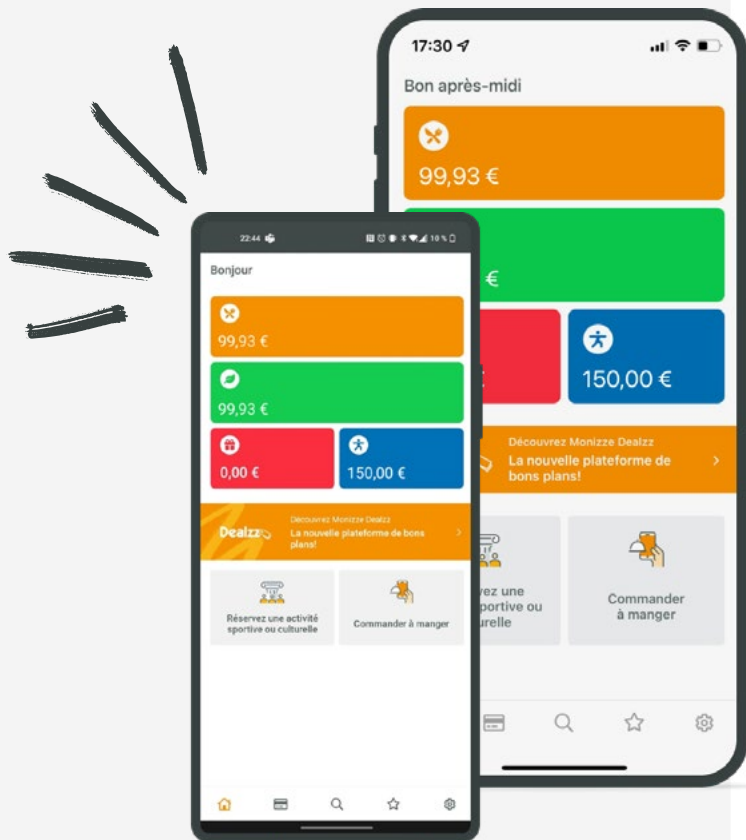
17:30

Bon après-midi

99,93 €

€

150,00 €

Découvrez Monizze Dealzz

La nouvelle plateforme de bons plans!

vez une
portive ou
relle

Commander à manger

22:44

10 %

Bonjour

99,93 €

99,93 €

0,00 €

150,00 €

Dealzz

Découvrez Monizze Dealzz

La nouvelle plateforme de bons plans!

Réservez une activité sportive ou culturelle

Commander à manger